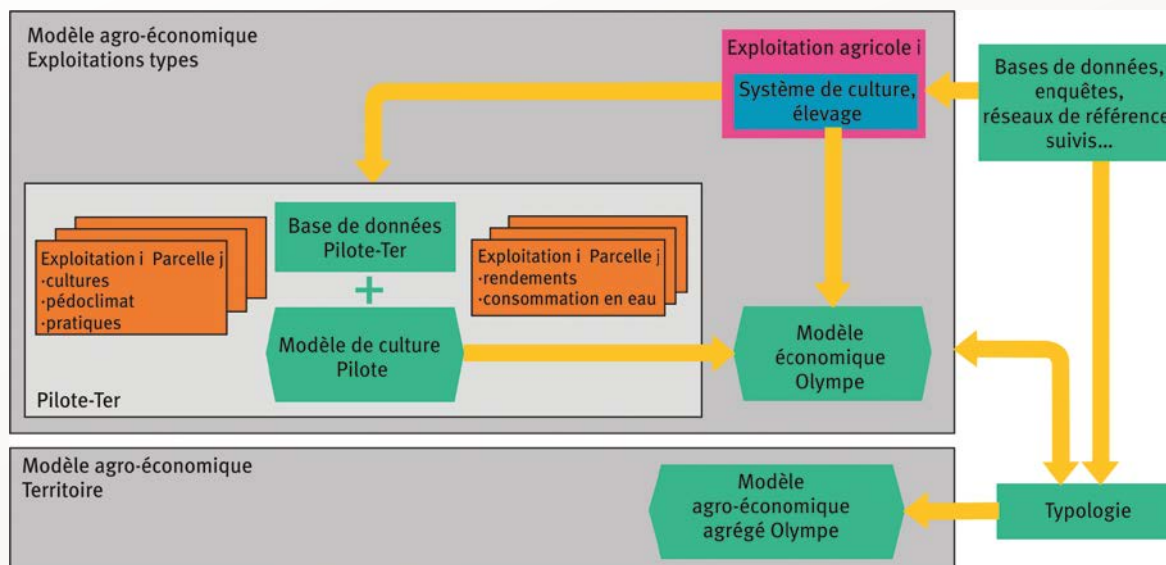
Modèle agro-économique
Exploitations types

Exploitation agricole i

Système de culture, élevage

Bases de données, enquêtes, réseaux de référence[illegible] suivis...

Exploitation i Parcelle j
·cultures
·pédoclimat
·pratiques

Base de données Pilote-Ter

+

Modèle de culture Pilote

Exploitation i Parcelle j
·rendements
·consommation en eau

Modèle économique Olympe

Pilote-Ter

Modèle agro-économique
Territoire

Modèle agro-économique agrégé Olympe

Typologie